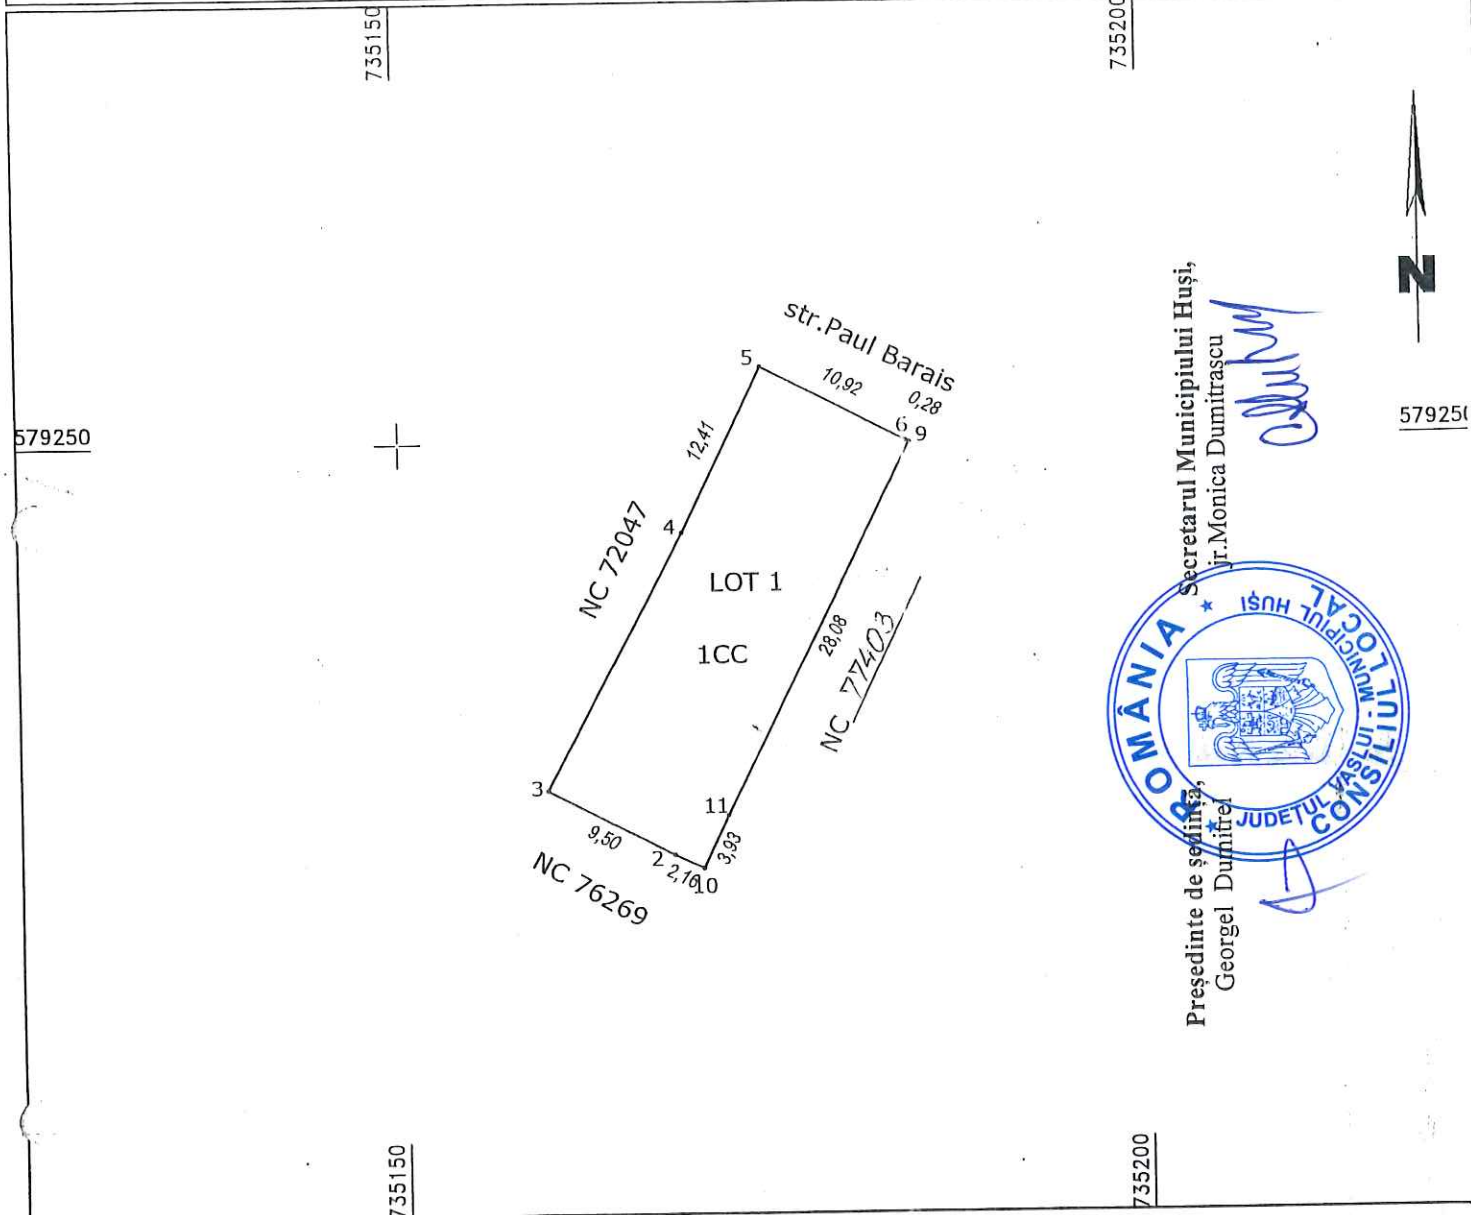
735150

735200

579250

579250

N

str.Paul Barais

5

10,92

0,28

6 9

7

12,41

4

NC 72047

LOT 1

1CC

28,08

NC 77403

3

9,50

2

2,16

10

3,93

11

NC 76269

Secretarul Municipiului Huși,
jr.Monica Dumitrașcu

ROMÂNIA ★ MUNICIPIUL HUȘI ★ JUDEȚUL VASLUI ★ CONSILIUL LOCAL

Președinte de ședință,
Georgel Dumitrel

735150

735200